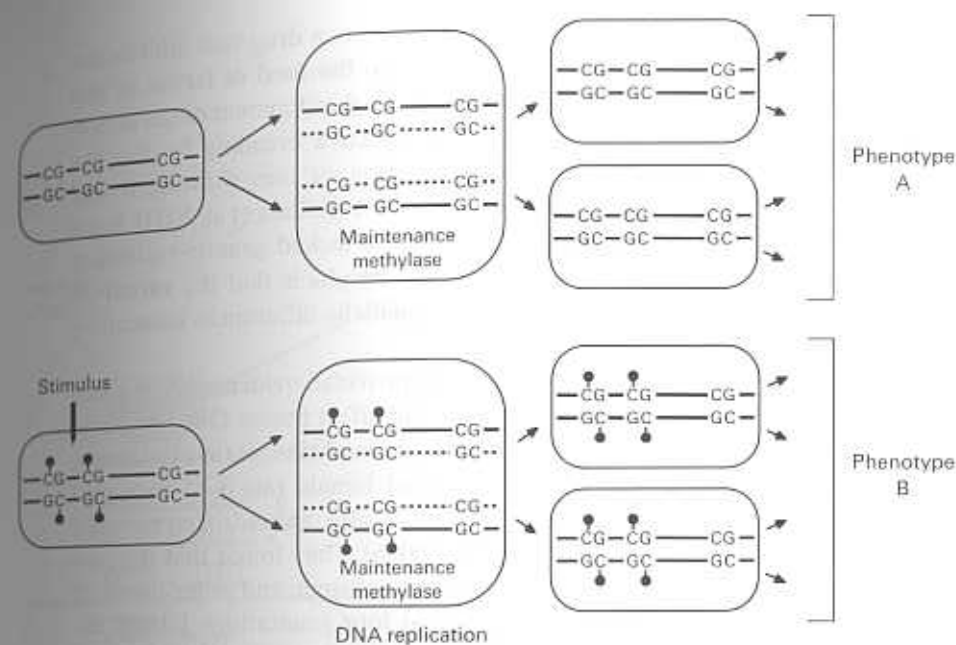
CG—CG——CG
GC—GC——GC

CG—CG——CG
GC··GC·····GC

CG··CG·····CG
GC—GC——GC

Maintenance methylase

CG—CG——CG
GC—GC——GC

CG—CG——CG
GC—GC——GC

Phenotype A

Stimulus

CG—CG——CG
GC—GC——GC

CG—CG——CG
GC··GC·····GC

CG··CG·····CG
GC—GC——GC

Maintenance methylase

DNA replication

CG—CG——CG
GC—GC——GC

CG—CG——CG
GC—GC——GC

Phenotype B